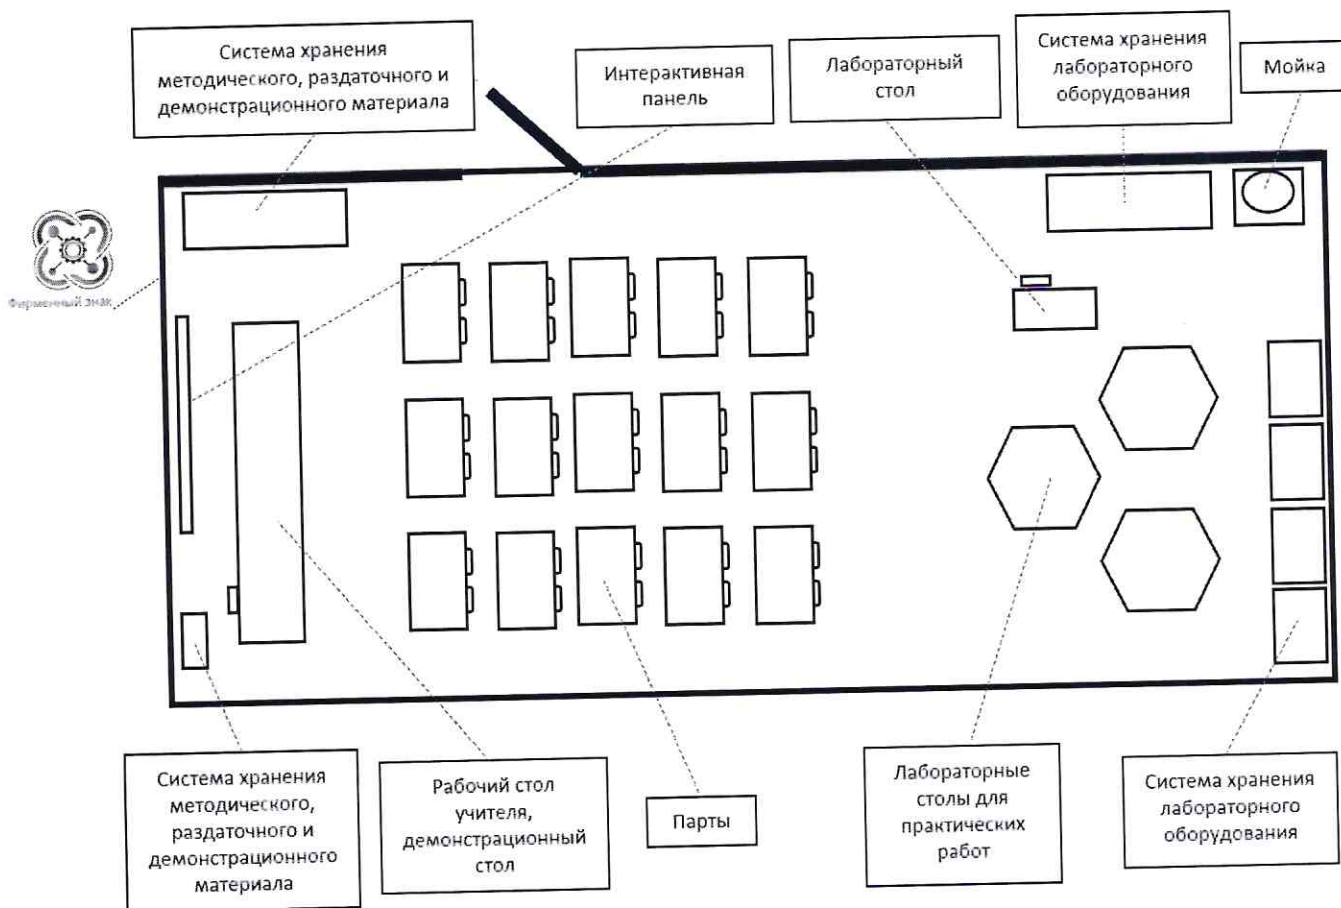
Система хранения методического, раздаточного и демонстрационного материала

Интерактивная панель

Лабораторный стол

Система хранения лабораторного оборудования

Мойка

Фирменный знак

Система хранения методического, раздаточного и демонстрационного материала

Рабочий стол учителя, демонстрационный стол

Парты

Лабораторные столы для практических работ

Система хранения лабораторного оборудования